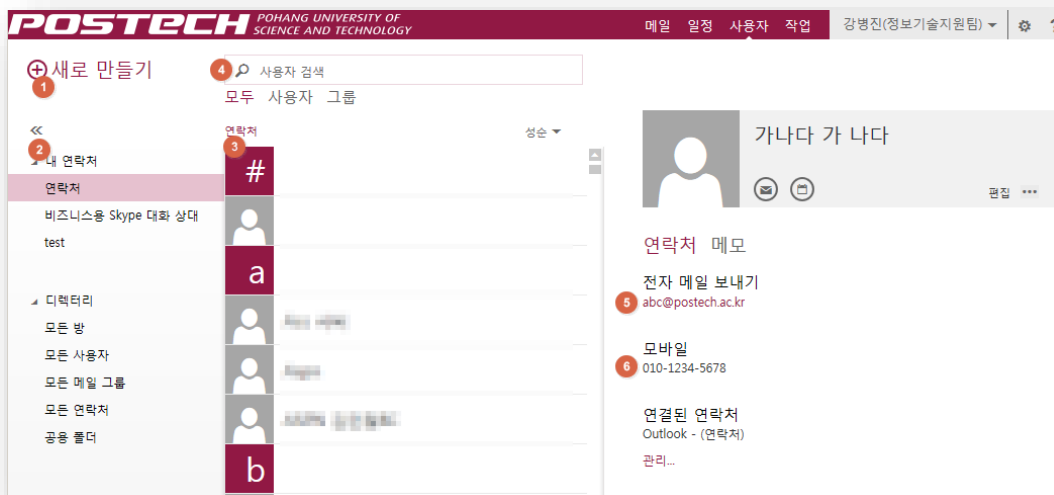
POSTECH POHANG UNIVERSITY OF SCIENCE AND TECHNOLOGY

메일 일정 사용자 작업 강병진(정보기술지원팀)

새로 만들기
1

4 사용자 검색

모두 사용자 그룹

«
2
내 연락처
연락처
비즈니스용 Skype 대화 상대
test

디렉터리
모든 방
모든 사용자
모든 메일 그룹
모든 연락처
공용 폴더

연락처
3
성순

#
a
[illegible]
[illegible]
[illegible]
b

가나다 가 나다

편집 •••

연락처 메모

전자 메일 보내기
5 abc@postech.ac.kr

모바일
6 010-1234-5678

연결된 연락처
Outlook - (연락처)
관리...